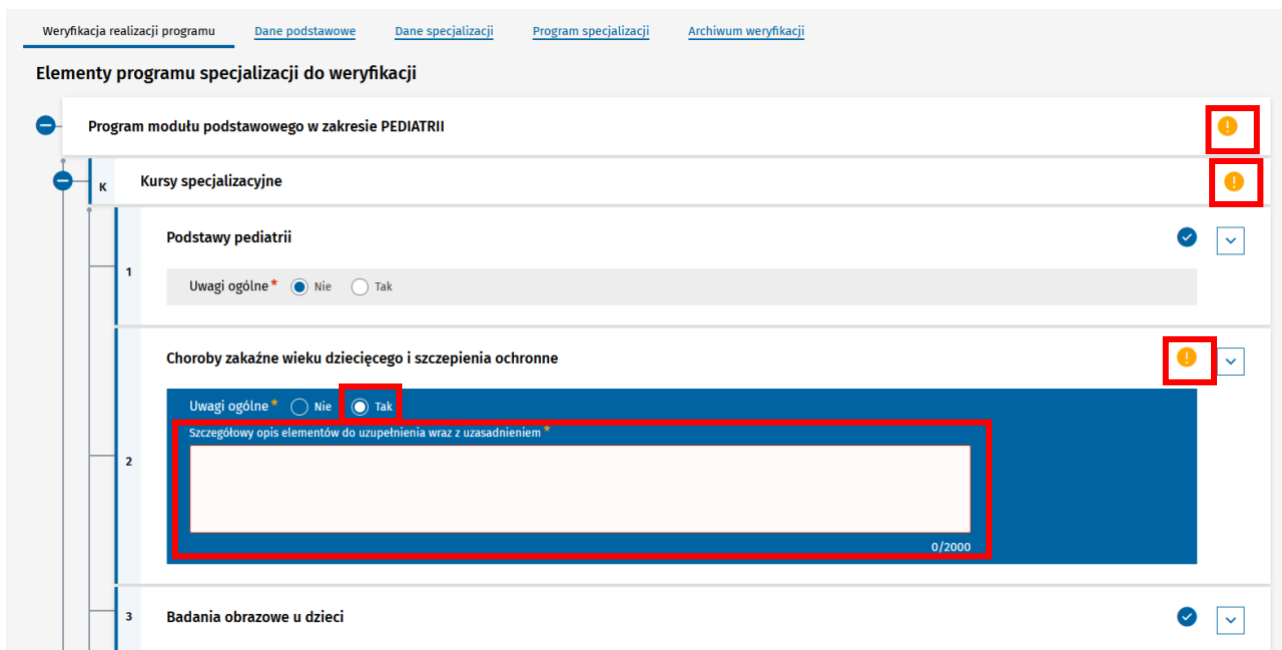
Weryfikacja realizacji programu Dane podstawowe Dane specjalizacji Program specjalizacji Archiwum weryfikacji

Elementy programu specjalizacji do weryfikacji

Program modułu podstawowego w zakresie PEDIATRII

K Kursy specjalizacyjne

1 Podstawy pediatrii

Uwagi ogólne* Nie Tak

2 Choroby zakaźne wieku dziecięcego i szczepienia ochronne

Uwagi ogólne* Nie Tak

Szczegółowy opis elementów do uzupełnienia wraz z uzasadnieniem *

0/2000

3 Badania obrazowe u dzieci